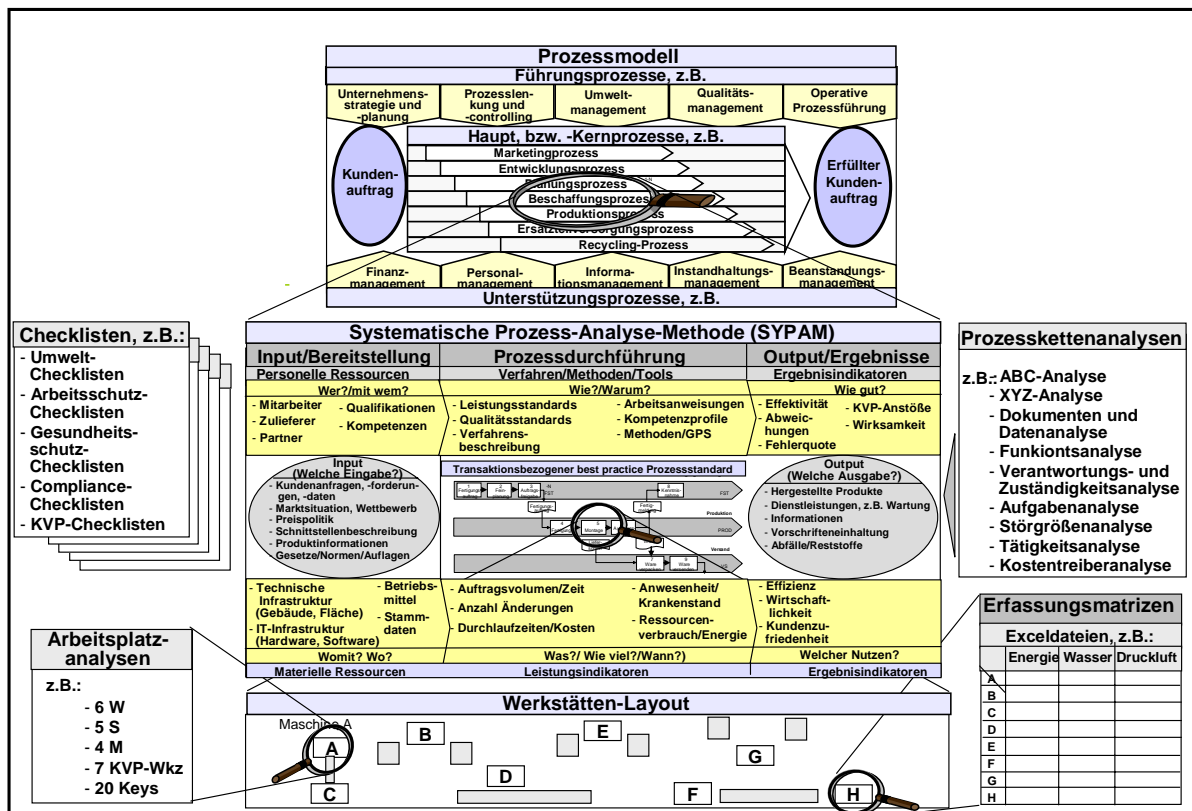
Prozessmodell

Führungsprozesse, z.B.

Unternehmensstrategie und -planung

Prozesslenkung und -controlling

Umweltmanagement

Qualitätsmanagement

Operative Prozessführung

Haupt, bzw. -Kernprozesse, z.B.

Kundenauftrag

Marketingprozess

Entwicklungsprozess

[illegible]ungsprozess

Beschaffungsprozess

Produktionsprozess

Ersatzteilversorgungsprozess

Recycling-Prozess

Erfüllter Kundenauftrag

Finanzmanagement

Personalmanagement

Informationsmanagement

Instandhaltungsmanagement

Beanstandungsmanagement

Unterstützungsprozesse, z.B.

Checklisten, z.B.:
- Umwelt-Checklisten
- Arbeitsschutz-Checklisten
- Gesundheitsschutz-Checklisten
- Compliance-Checklisten
- KVP-Checklisten

Systematische Prozess-Analyse-Methode (SYPAM)

| Input/Bereitstellung | Prozessdurchführung | Output/Ergebnisse |
|---|---|---|
| Personelle Ressourcen | Verfahren/Methoden/Tools | Ergebnisindikatoren |
| Wer?/mit wem? | Wie?/Warum? | Wie gut? |
| - Mitarbeiter - Zulieferer - Partner - Qualifikationen - Kompetenzen | - Leistungsstandards - Qualitätsstandards - Verfahrensbeschreibung - Arbeitsanweisungen - Kompetenzprofile - Methoden/GPS | - Effektivität - Abweichungen - Fehlerquote - KVP-Anstöße - Wirksamkeit |

Input (Welche Eingabe?)
- Kundenanfragen, -forderungen, -daten
- Marktsituation, Wettbewerb
- Preispolitik
- Schnittstellenbeschreibung
- Produktinformationen Gesetze/Normen/Auflagen

Transaktionsbezogener best practice Prozessstandard

FST

Produktion

PROD

Versand

Montage

Output (Welche Ausgabe?)
- Hergestellte Produkte
- Dienstleistungen, z.B. Wartung
- Informationen
- Vorschrifteneinhaltung
- Abfälle/Reststoffe

| | | |
|---|---|---|
| - Technische Infrastruktur (Gebäude, Fläche) - IT-Infrastruktur (Hardware, Software) - Betriebsmittel - Stammdaten | - Auftragsvolumen/Zeit - Anzahl Änderungen - Durchlaufzeiten/Kosten - Anwesenheit/Krankenstand - Ressourcenverbrauch/Energie | - Effizienz - Wirtschaftlichkeit - Kundenzufriedenheit |
| Womit? Wo? | Was?/ Wie viel?/Wann?) | Welcher Nutzen? |
| Materielle Ressourcen | Leistungsindikatoren | Ergebnisindikatoren |

Prozesskettenanalysen

z.B.: - ABC-Analyse
- XYZ-Analyse
- Dokumenten und Datenanalyse
- Funkiontsanalyse
- Verantwortungs- und Zuständigkeitsanalyse
- Aufgabenanalyse
- Störgrößenanalyse
- Tätigkeitsanalyse
- Kostentreiberanalyse

Arbeitsplatzanalysen

z.B.:
- 6 W
- 5 S
- 4 M
- 7 KVP-Wkz
- 20 Keys

Werkstätten-Layout

Maschine A

A B C D E F G H

Erfassungsmatrizen

Exceldateien, z.B.:

| | Energie | Wasser | Druckluft |
|---|---|---|---|
| A | | | |
| B | | | |
| C | | | |
| D | | | |
| E | | | |
| F | | | |
| G | | | |
| H | | | |